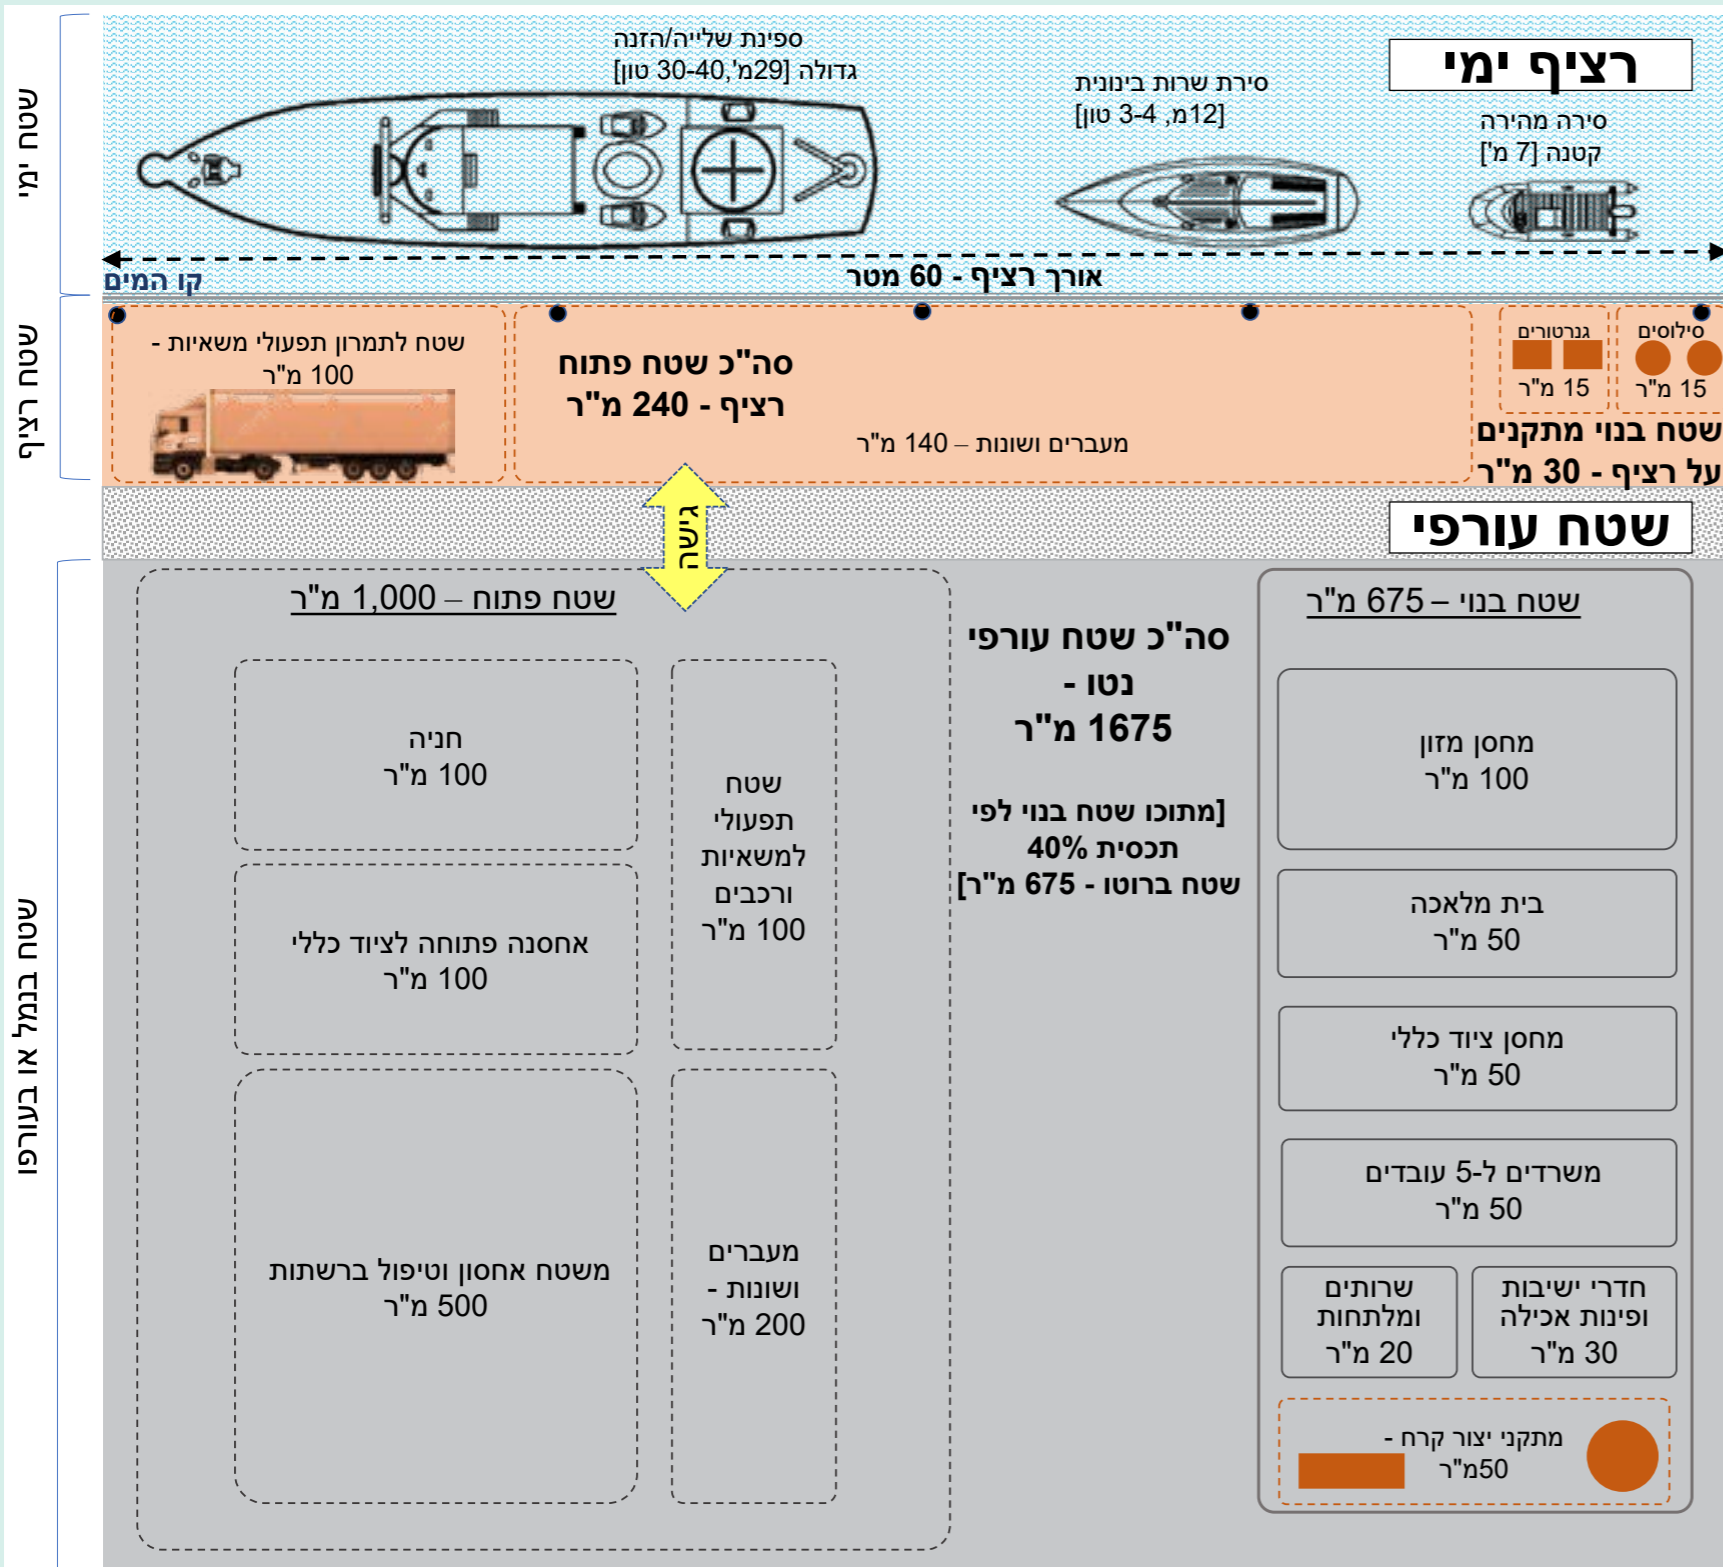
שטח ימי

רציף ימי

ספינת שלייה/הזנה
גדולה [29מ',30-40 טון]

סירת שרות בינונית
[12מ, 3-4 טון]

סירה מהירה
קטנה [7 מ']

קו המים

אורך רציף - 60 מטר

שטח רציף

שטח לתמרון תפעולי משאיות - 100 מ"ר

סה"כ שטח פתוח
רציף - 240 מ"ר

מעברים ושונות – 140 מ"ר

גנרטורים
15 מ"ר

סילוסים
15 מ"ר

שטח בנוי מתקנים
על רציף - 30 מ"ר

שטח עורפי

גישה

שטח בנמל או בעורפו

שטח פתוח – 1,000 מ"ר

חניה
100 מ"ר

שטח
תפעולי
למשאיות
ורכבים
100 מ"ר

אחסנה פתוחה לציוד כללי
100 מ"ר

משטח אחסון וטיפול ברשתות
500 מ"ר

מעברים
ושונות -
200 מ"ר

סה"כ שטח עורפי
נטו -
1675 מ"ר

[מתוכו שטח בנוי לפי
תכסית 40%
שטח ברוטו - 675 מ"ר]

שטח בנוי – 675 מ"ר

מחסן מזון
100 מ"ר

בית מלאכה
50 מ"ר

מחסן ציוד כללי
50 מ"ר

משרדים ל-5 עובדים
50 מ"ר

שרותים
ומלתחות
20 מ"ר

חדרי ישיבות
ופינות אכילה
30 מ"ר

מתקני יצור קרח -
50מ"ר